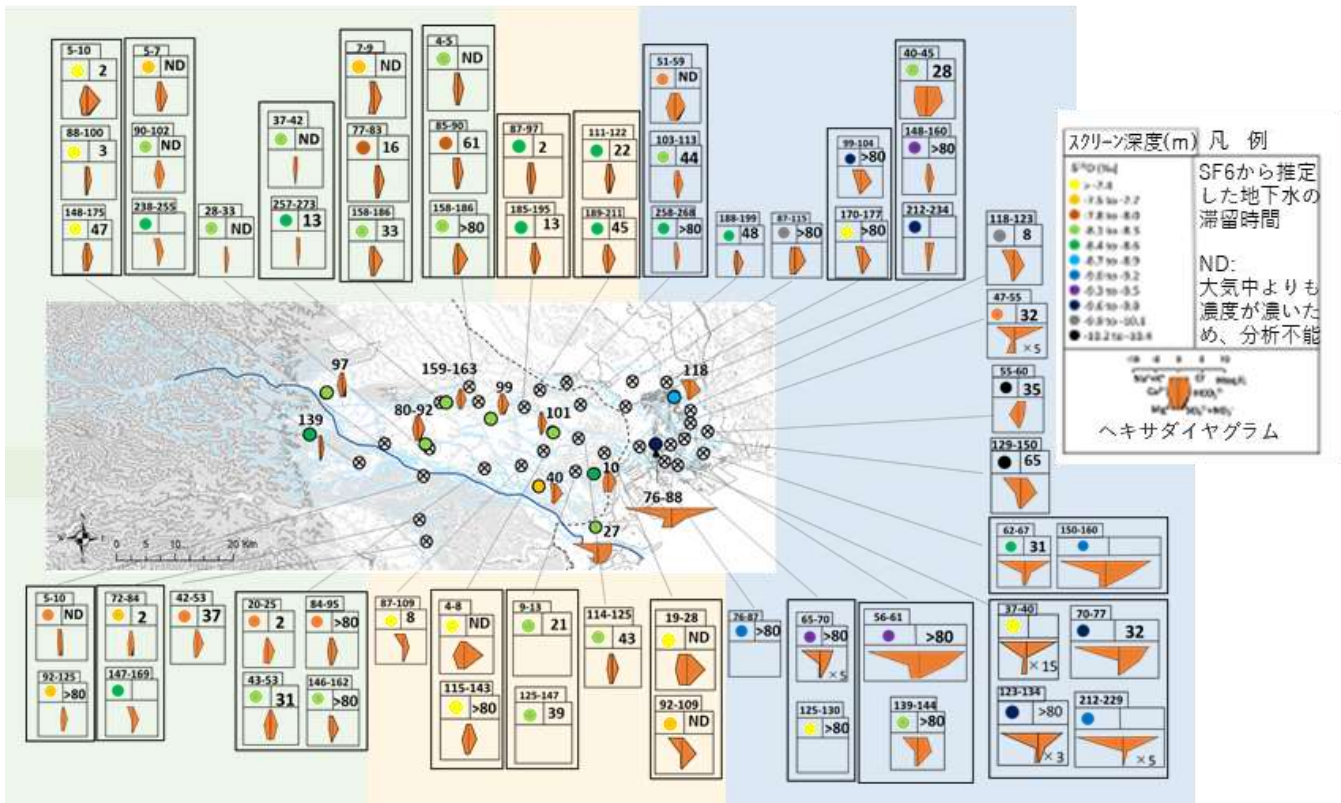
5-10 2
88-100 3
148-175 47

5-7 ND
90-102 ND
238-255

28-33 ND

37-42 ND
257-273 13

7-9 ND
77-83 16
158-186 33

4-5 ND
85-90 61
158-186 >80

87-97 2
185-195 13

111-122 22
189-211 45

51-59 ND
103-113 44
258-268 >80

188-199 48

87-115 >80

99-104 >80
170-177 >80

40-45 28
148-160 >80
212-234

118-123 8
47-55 32 ×5
55-60 35
129-150 65

スクリーン深度(m) 凡 例
SF6から推定した地下水の滞留時間
ND: 大気中よりも濃度が濃いため、分析不能
ヘキサダイヤグラム

97
139
159-163
80-92
99
101
118
10
40
76-88
27
0 5 10 20 Km

5-10 ND
92-125 >80
72-84 2
147-169
42-53 37
20-25 2
43-53 31
84-95 >80
146-162 >80
87-109 8
4-8 ND
115-143 >80
9-13 21
125-147 39
114-125 43
19-28 ND
92-109 ND
76-87 >80
65-70 >80 ×5
125-130 >80
56-61 >80
139-144 >80
62-67 31
150-160
37-40 ×15
70-77 32
123-134 >80 ×3
212-229 ×5